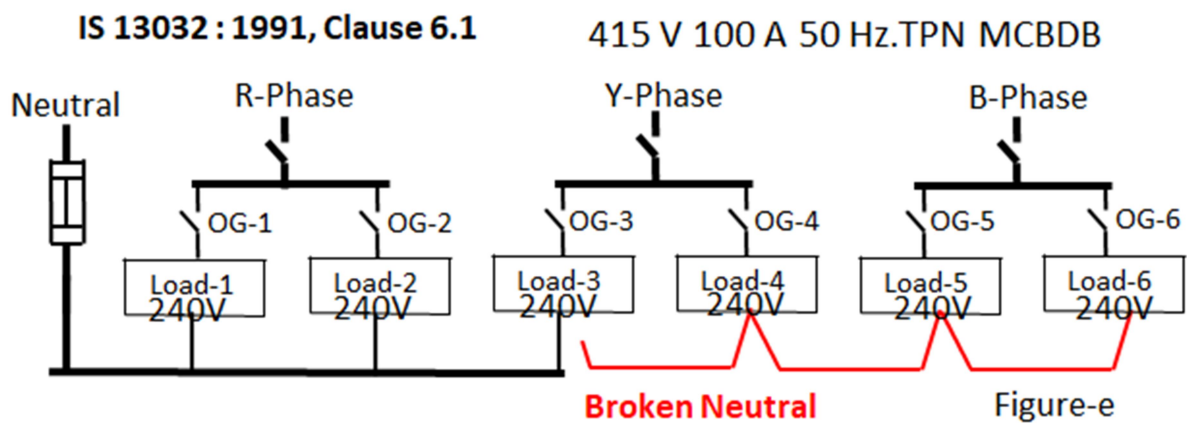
IS 13032 : 1991, Clause 6.1

415 V 100 A 50 Hz.TPN MCBDB

Neutral

R-Phase

Y-Phase

B-Phase

OG-1

OG-2

OG-3

OG-4

OG-5

OG-6

Load-1 240V

Load-2 240V

Load-3 240V

Load-4 240V

Load-5 240V

Load-6 240V

Broken Neutral

Figure-e